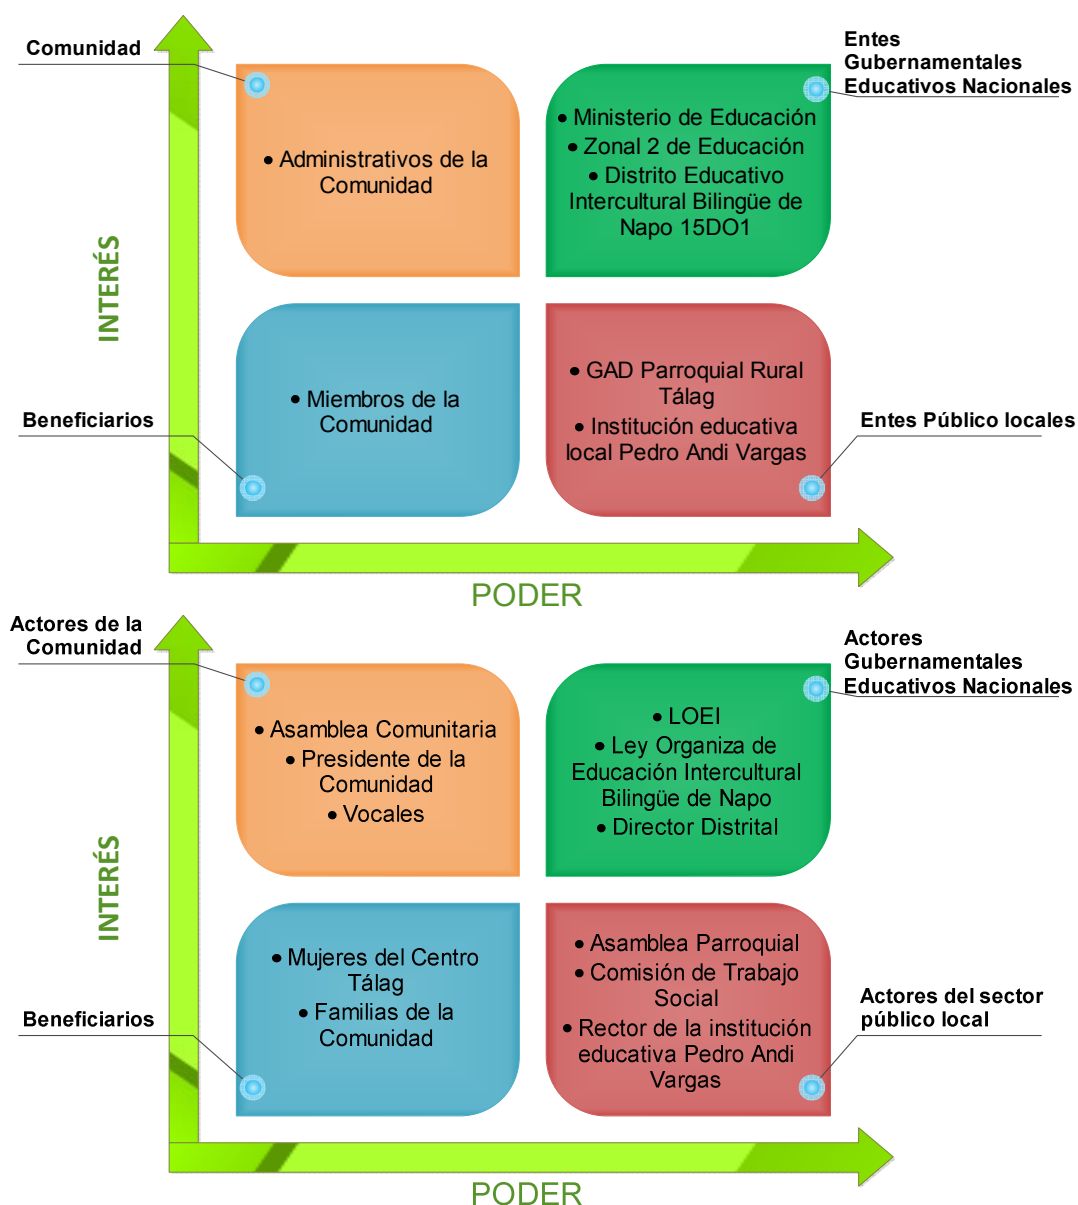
Comunidad

Entes Gubernamentales Educativos Nacionales

• Administrativos de la Comunidad

• Ministerio de Educación
• Zonal 2 de Educación
• Distrito Educativo Intercultural Bilingüe de Napo 15DO1

INTERÉS

• Miembros de la Comunidad

• GAD Parroquial Rural Tálag
• Institución educativa local Pedro Andi Vargas

Beneficiarios

Entes Público locales

PODER

Actores de la Comunidad

Actores Gubernamentales Educativos Nacionales

• Asamblea Comunitaria
• Presidente de la Comunidad
• Vocales

• LOEI
• Ley Organiza de Educación Intercultural Bilingüe de Napo
• Director Distrital

INTERÉS

• Mujeres del Centro Tálag
• Familias de la Comunidad

• Asamblea Parroquial
• Comisión de Trabajo Social
• Rector de la institución educativa Pedro Andi Vargas

Beneficiarios

Actores del sector público local

PODER